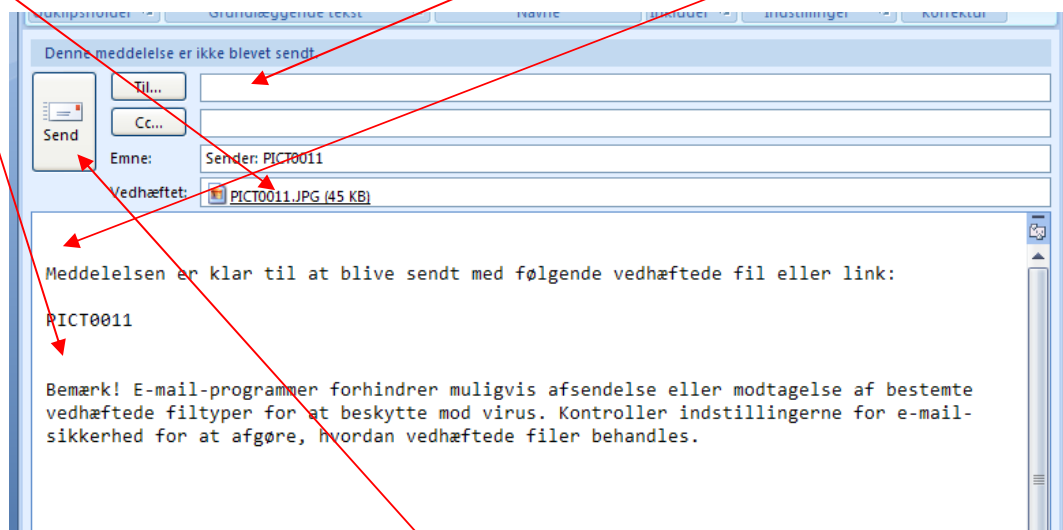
Udklipsholder | Grundlæggende tekst | Navne | Inkluder | Indstillinger | Korrektur

Denne meddelelse er ikke blevet sendt.

Send

Til...

Cc...

Emne: Sender: PICT0011

Vedhæftet: PICT0011.JPG (45 KB)

Meddelelsen er klar til at blive sendt med følgende vedhæftede fil eller link:

PICT0011

Bemærk! E-mail-programmer forhindrer muligvis afsendelse eller modtagelse af bestemte vedhæftede filtyper for at beskytte mod virus. Kontroller indstillingerne for e-mail-sikkerhed for at afgøre, hvordan vedhæftede filer behandles.